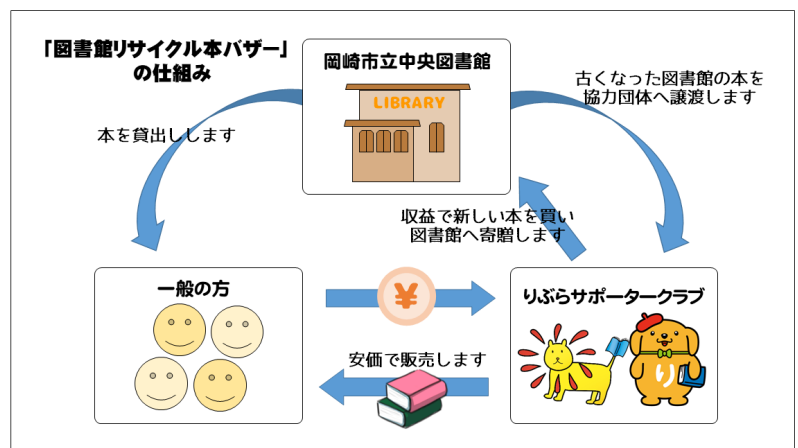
「図書館リサイクル本バザー」
の仕組み

岡崎市立中央図書館

LIBRARY

古くなった図書館の本を
協力団体へ譲渡します

本を貸出しします

収益で新しい本を買い
図書館へ寄贈します

一般の方

¥

りぶらサポータークラブ

り

安価で販売します